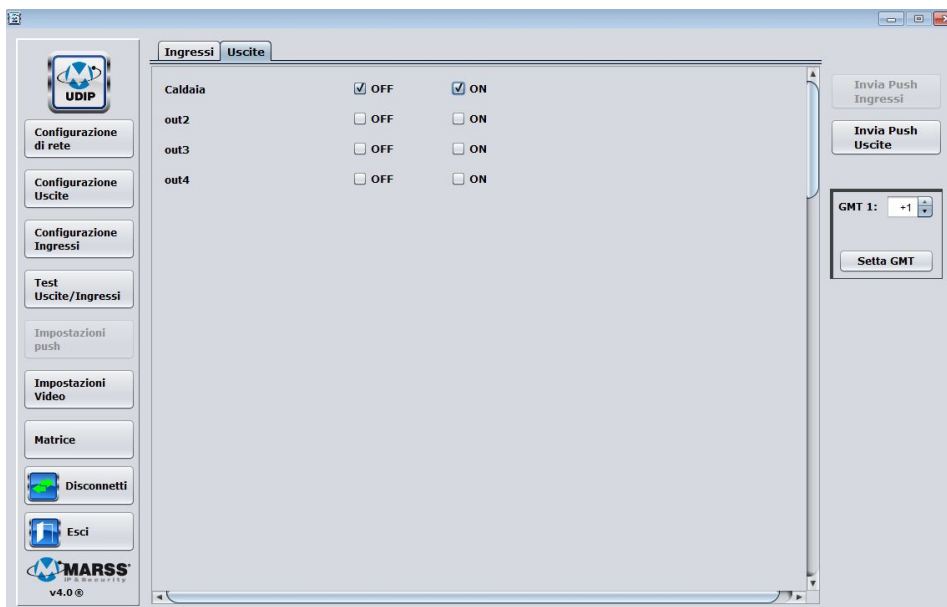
UDIP

Configurazione di rete

Configurazione Uscite

Configurazione Ingressi

Test Uscite/Ingressi

Impostazioni push

Impostazioni Video

Matrice

Disconnetti

Esci

MARSS IP & Security

v4.0 ®

Ingressi Uscite

| | | |
|---|---|---|
| Caldaia | ☑ OFF | ☑ ON |
| out2 | ☐ OFF | ☐ ON |
| out3 | ☐ OFF | ☐ ON |
| out4 | ☐ OFF | ☐ ON |

Invia Push Ingressi

Invia Push Uscite

GMT 1: +1

Setta GMT